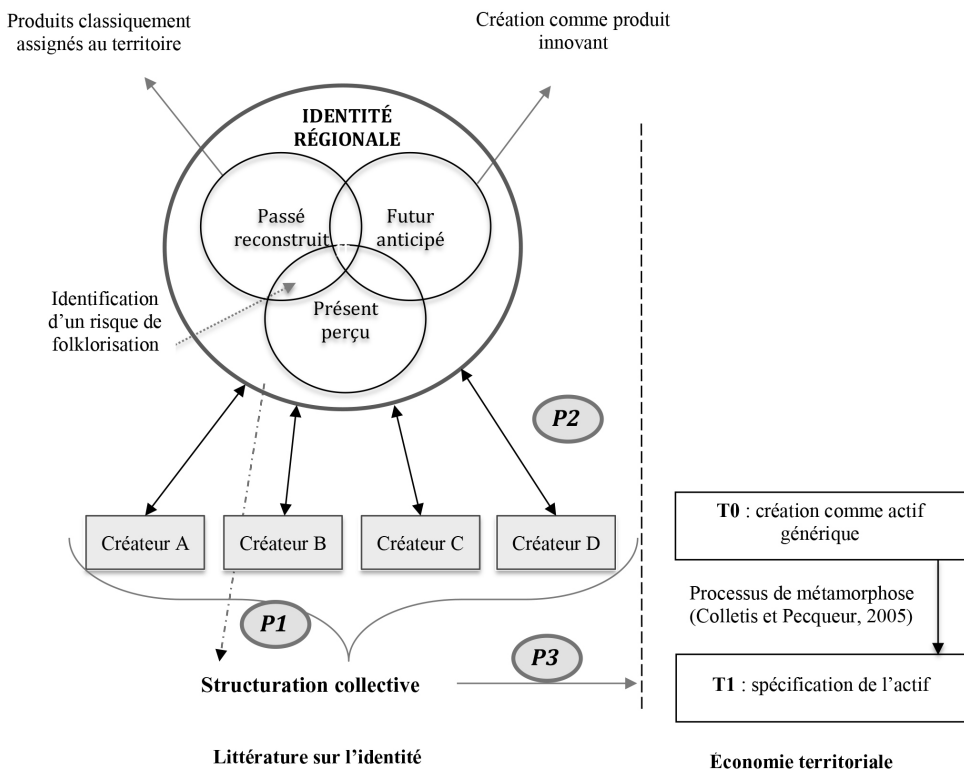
Produits classiquement assignés au territoire

Création comme produit innovant

IDENTITÉ RÉGIONALE

Passé reconstruit

Futur anticipé

Présent perçu

Identification d'un risque de folklorisation

P2

Créateur A

Créateur B

Créateur C

Créateur D

P1

P3

Structuration collective

T0 : création comme actif générique

Processus de métamorphose (Colletis et Pecqueur, 2005)

T1 : spécification de l'actif

Littérature sur l'identité

Économie territoriale